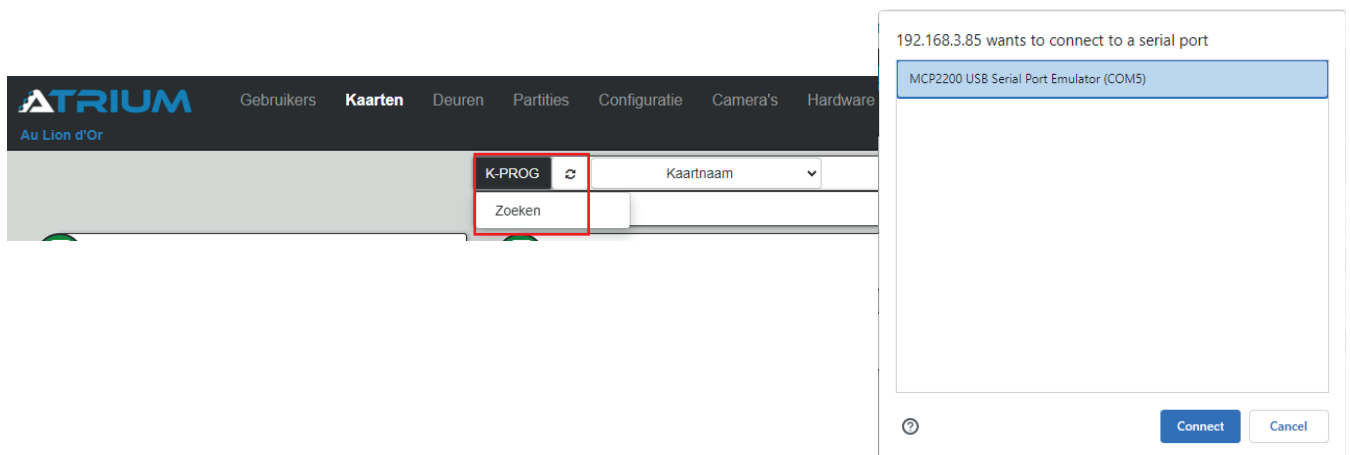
ATRIUM

Au Lion d'Or

Gebruikers Kaarten Deuren Partities Configuratie Camera's Hardware

K-PROG

Kaartnaam

Zoeken

192.168.3.85 wants to connect to a serial port

MCP2200 USB Serial Port Emulator (COM5)

Connect Cancel